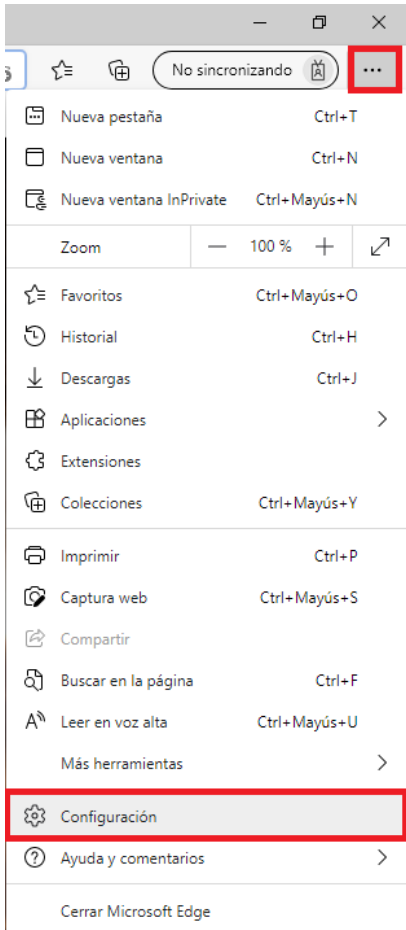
No sincronizando

...

Nueva pestaña Ctrl+T

Nueva ventana Ctrl+N

Nueva ventana InPrivate Ctrl+Mayús+N

Zoom — 100 % +

Favoritos Ctrl+Mayús+O

Historial Ctrl+H

Descargas Ctrl+J

Aplicaciones

Extensiones

Colecciones Ctrl+Mayús+Y

Imprimir Ctrl+P

Captura web Ctrl+Mayús+S

Compartir

Buscar en la página Ctrl+F

Leer en voz alta Ctrl+Mayús+U

Más herramientas

Configuración

Ayuda y comentarios

Cerrar Microsoft Edge